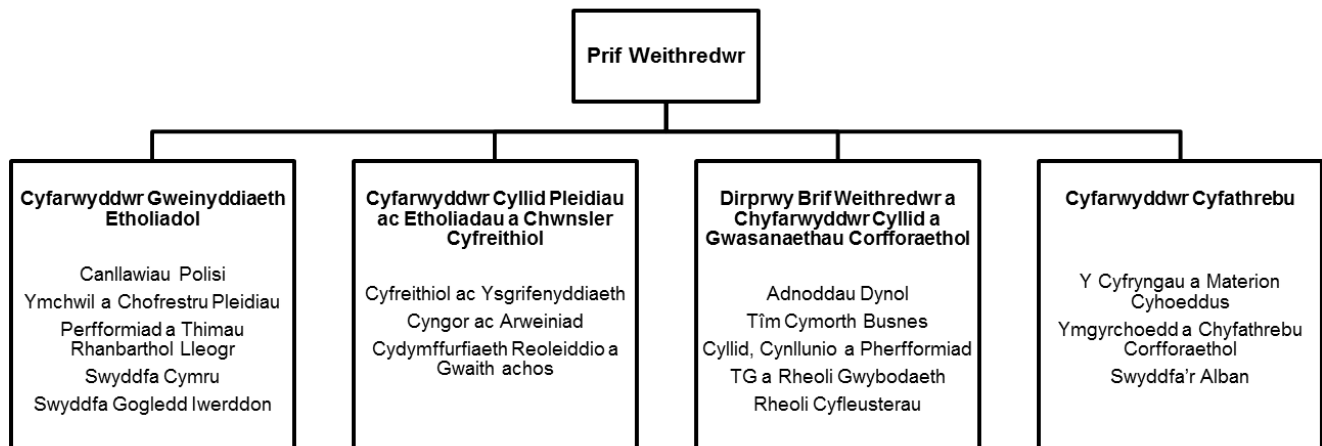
Prif Weithredwr

Cyfarwyddwr Gweinyddiaeth Etholiadol

Canllawiau Polisi
Ymchwil a Chofrestru Pleidiau
Perfformiad a Thimau Rhanbarthol Lloegr
Swyddfa Cymru
Swyddfa Gogledd Iwerddon

Cyfarwyddwr Cyllid Pleidiau ac Etholiadau a Chwnsler Cyfreithiol

Cyfreithiol ac Ysgrifenyddiaeth
Cyngor ac Arweiniad
Cydymffurfiaeth Reoleiddio a Gwaith achos

Dirprwy Brif Weithredwr a Chyfarwyddwr Cyllid a Gwasanaethau Corfforaethol

Adnoddau Dynol
Tîm Cymorth Busnes
Cyllid, Cynllunio a Pherfformiad
TG a Rheoli Gwybodaeth
Rheoli Cyfleusterau

Cyfarwyddwr Cyfathrebu

Y Cyfryngau a Materion Cyhoeddus
Ymgyrchoedd a Chyfathrebu Corfforaethol
Swyddfa'r Alban